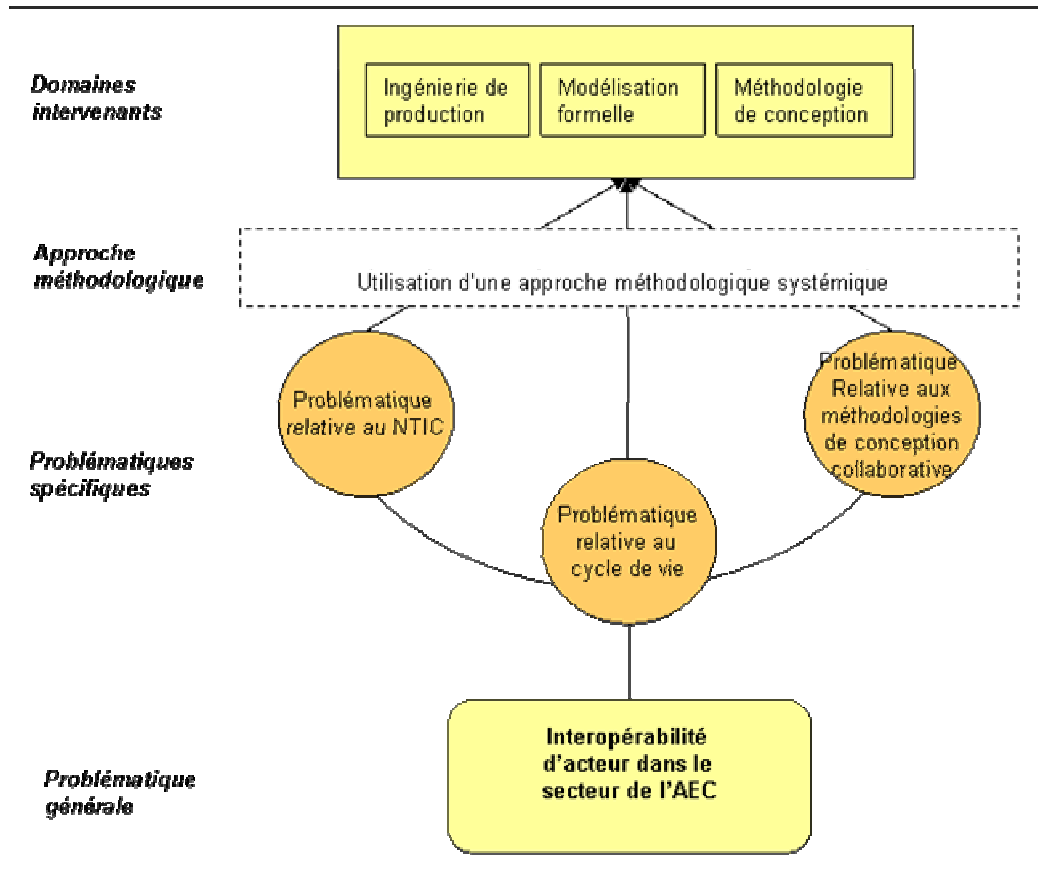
Domaines intervenants

Ingénierie de production

Modélisation formelle

Méthodologie de conception

Approche méthodologique

Utilisation d'une approche méthodologique systémique

Problématique relative au NTIC

Problématique Relative aux méthodologies de conception collaborative

Problématiques spécifiques

Problématique relative au cycle de vie

Interopérabilité d'acteur dans le secteur de l'AEC

Problématique générale